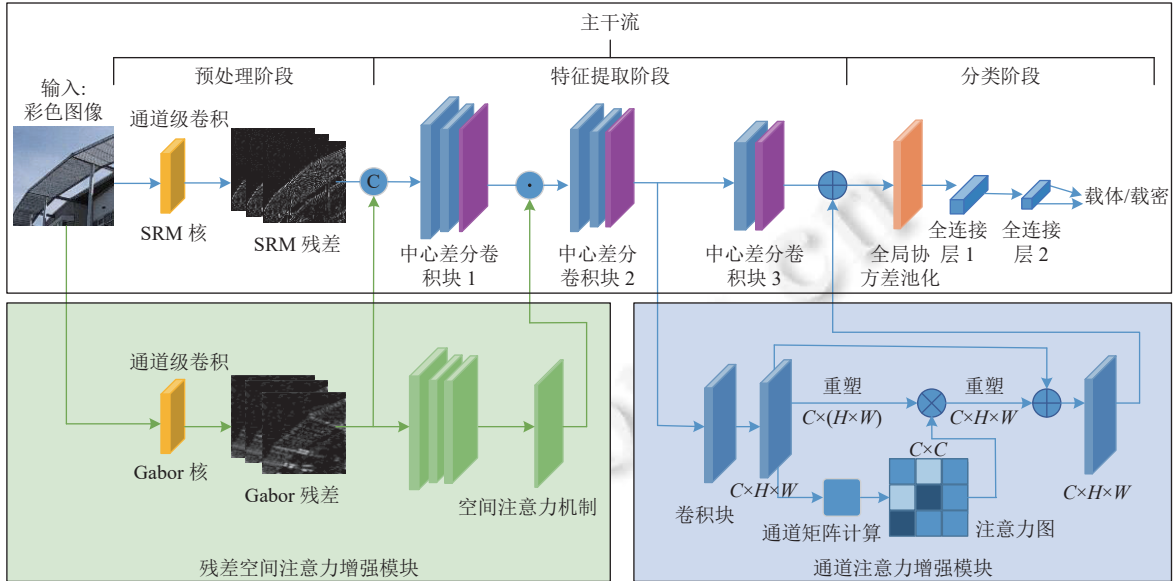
主干流

预处理阶段

特征提取阶段

分类阶段

输入:
彩色图像

通道级卷积

SRM 核

SRM 残差

C

中心差分卷积块 1

·

中心差分卷积块 2

中心差分卷积块 3

全局协方差池化

全连接层 1

全连接层 2

载体/载密

通道级卷积

Gabor 核

Gabor 残差

空间注意力机制

残差空间注意力增强模块

卷积块

$C×H×W$

重塑

$C×(H×W)$

重塑

$C×H×W$

$C×C$

通道矩阵计算

注意力图

$C×H×W$

通道注意力增强模块